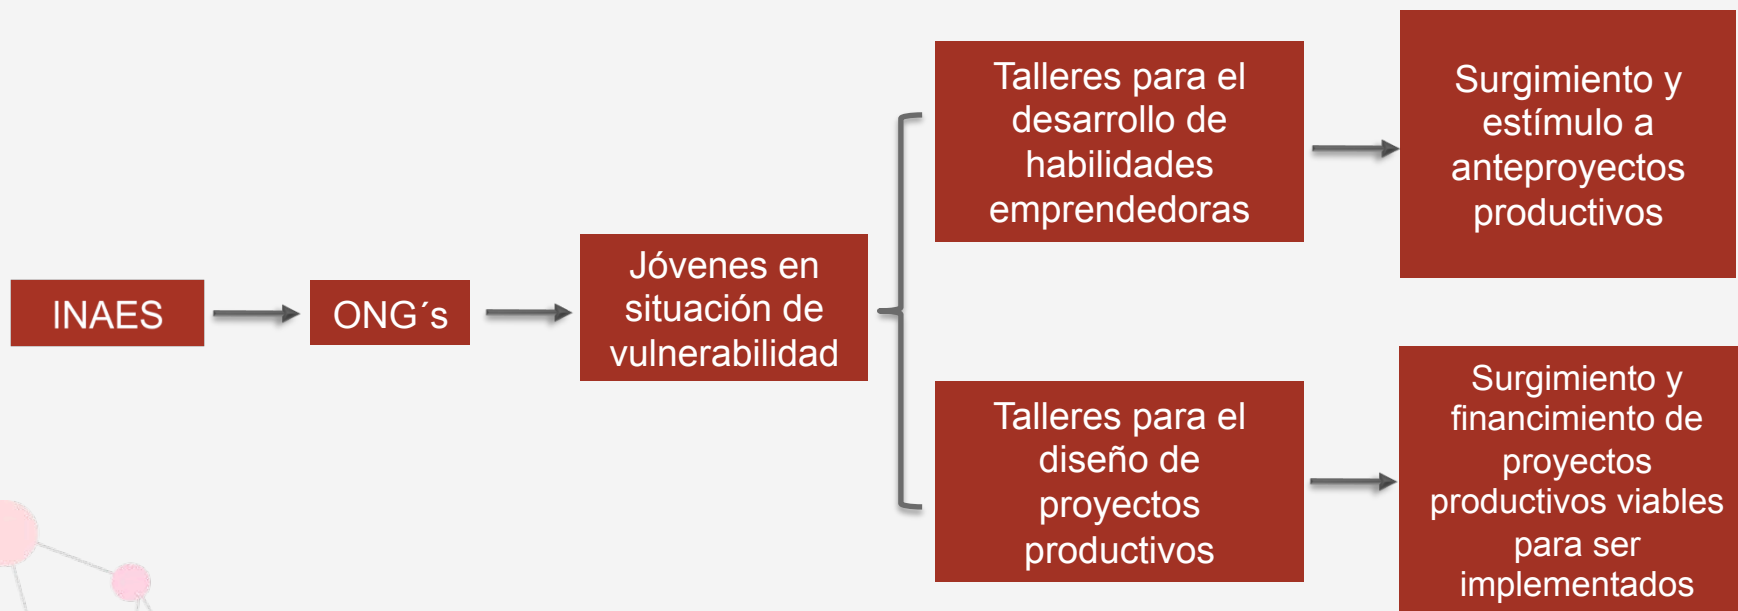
INAES

ONG´s

Jóvenes en situación de vulnerabilidad

Talleres para el desarrollo de habilidades emprendedoras

Surgimiento y estímulo a anteproyectos productivos

Talleres para el diseño de proyectos productivos

Surgimiento y financiamiento de proyectos productivos viables para ser implementados